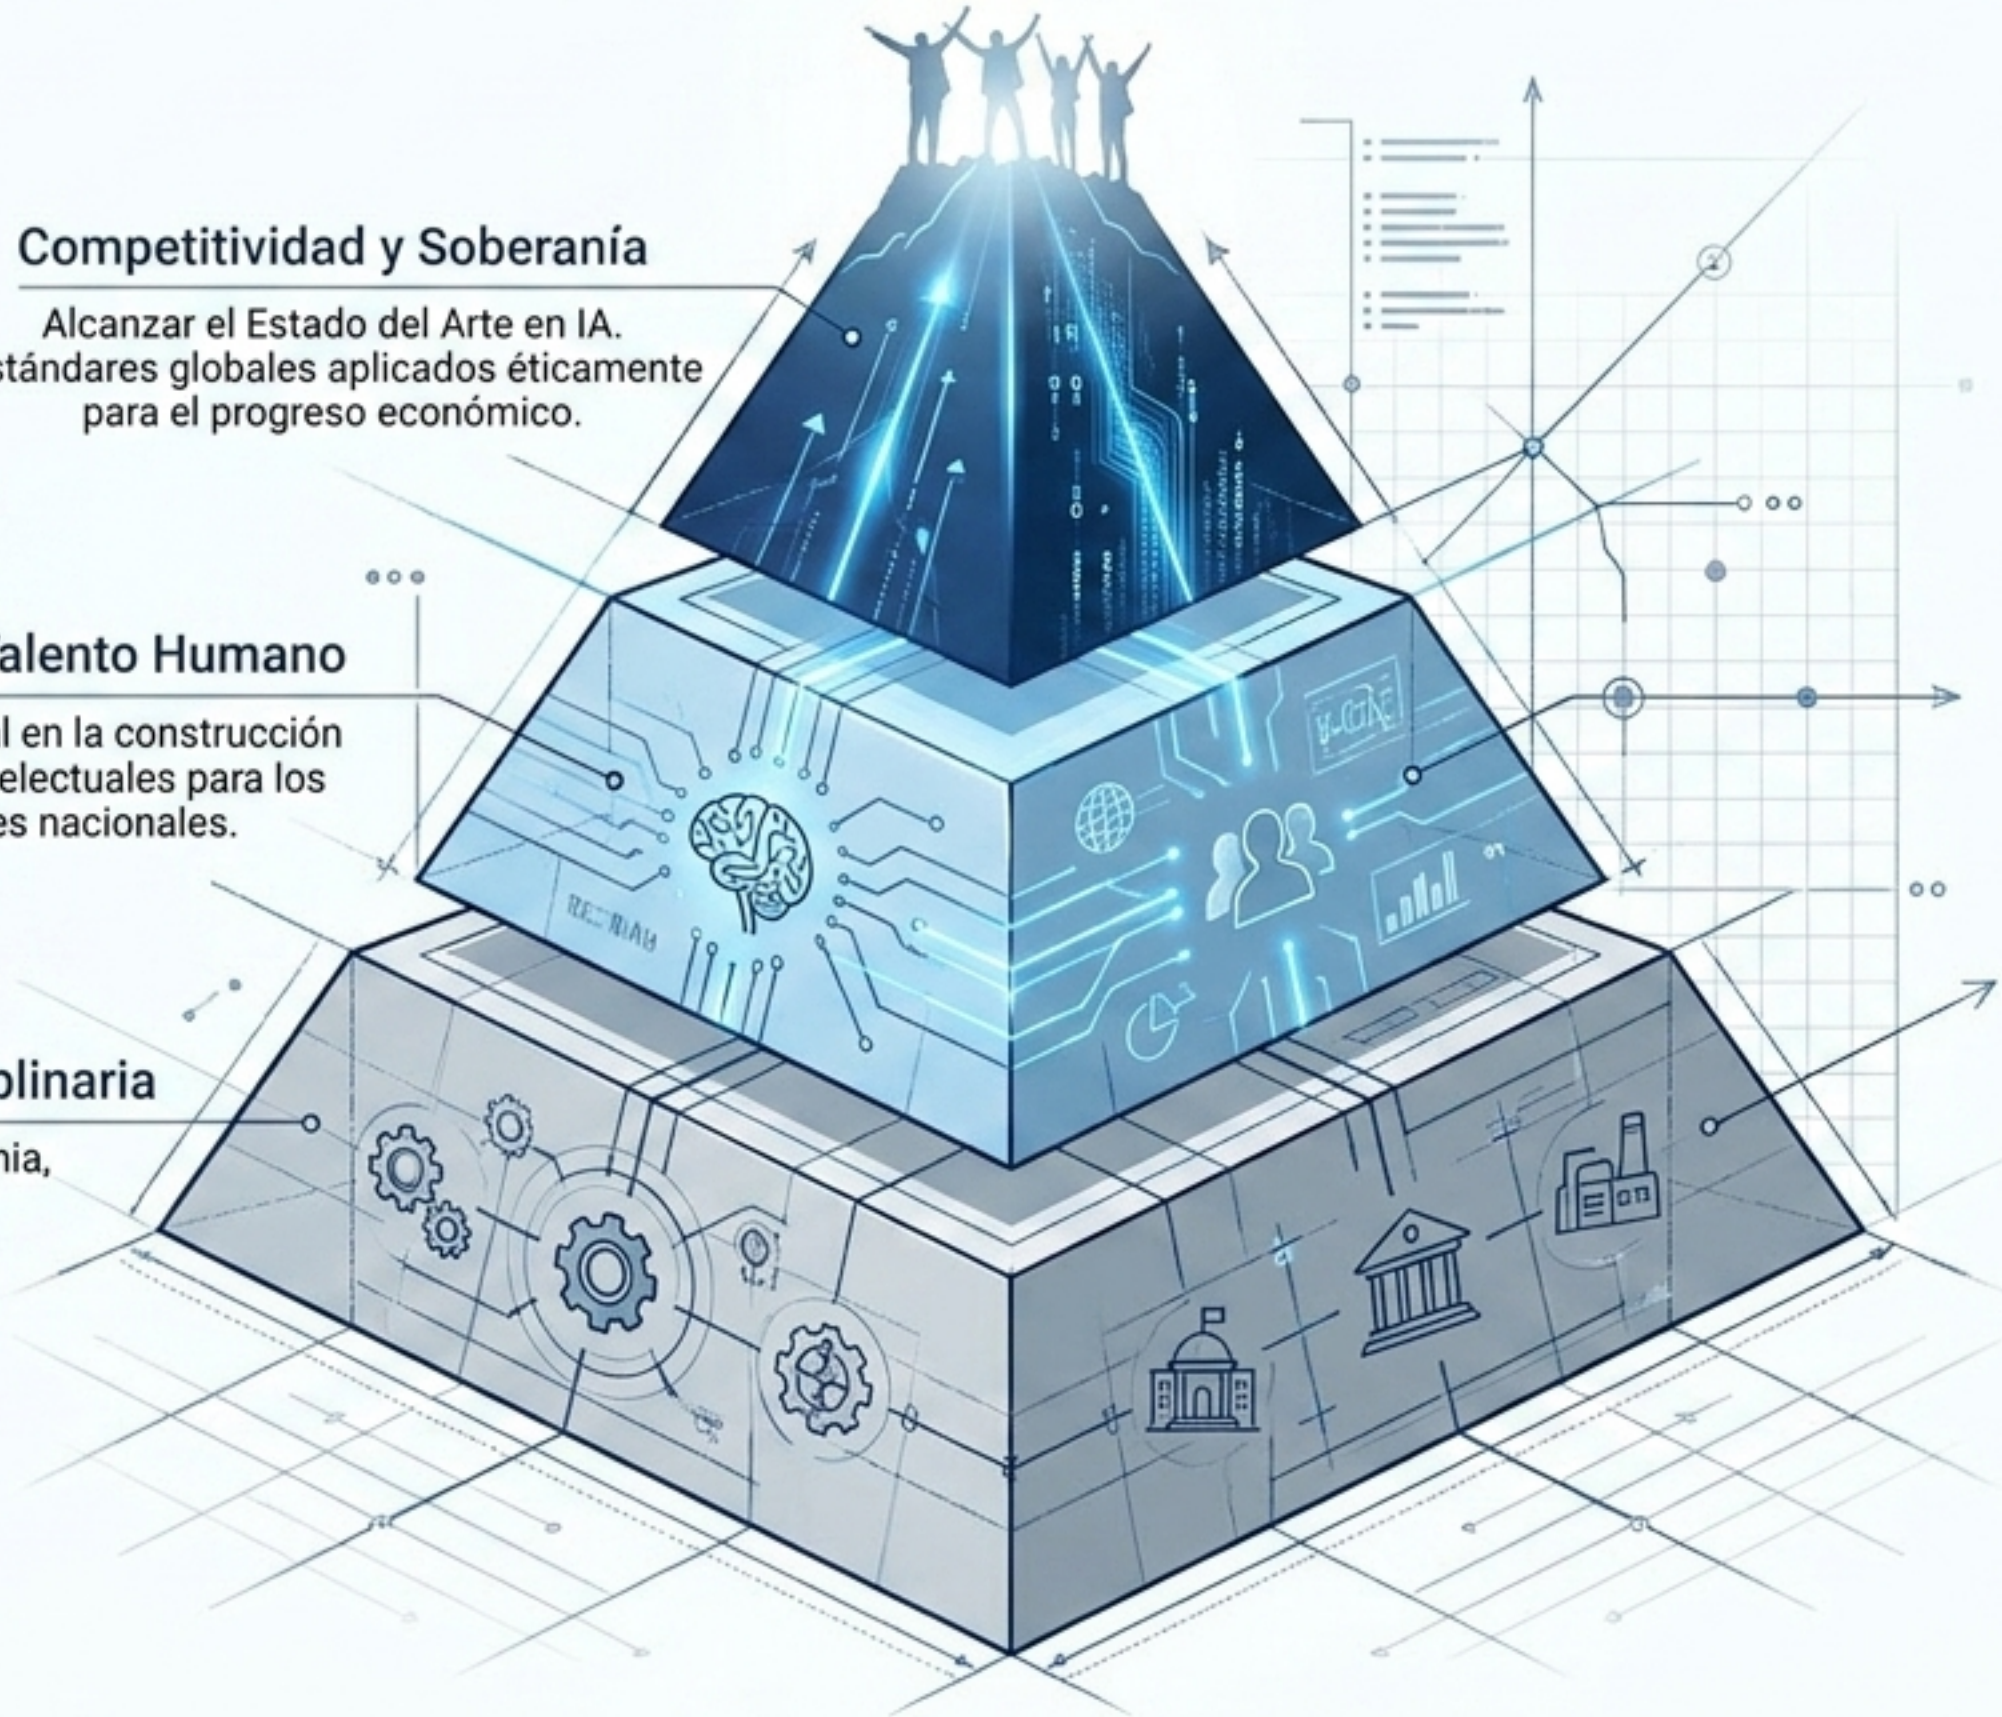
Competitividad y Soberanía

Alcanzar el Estado del Arte en IA. stándares globales aplicados éticamente para el progreso económico.

alento Humano

l en la construcción electuales para los es nacionales.

plinaria

nia,